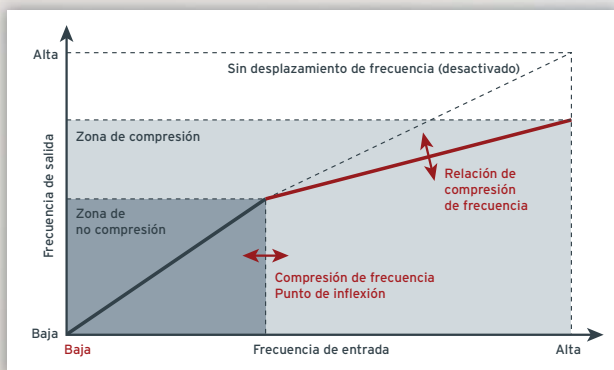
Alta
Sin desplazamiento de frecuencia (desactivado)
Zona de compresión
Frecuencia de salida
Relación de compresión de frecuencia
Zona de no compresión
Compresión de frecuencia Punto de inflexión
Baja
Baja
Frecuencia de entrada
Alta